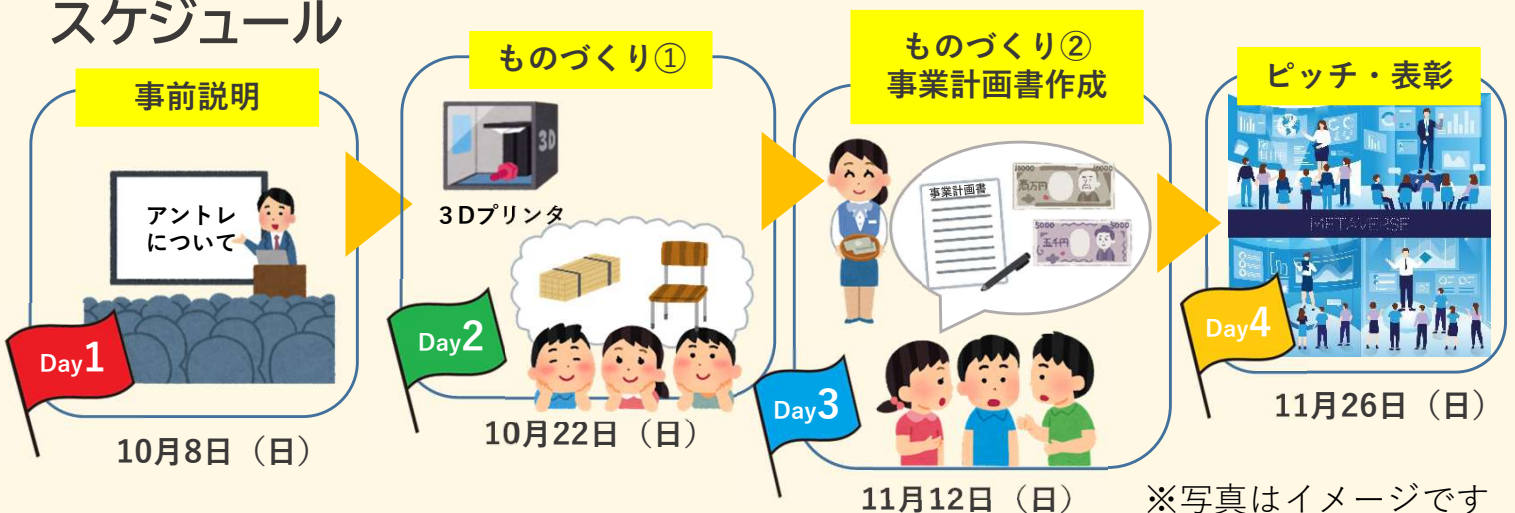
スケジュール

事前説明

アントレについて

Day1

10月8日（日）

ものづくり①

3D

3Dプリンタ

Day2

10月22日（日）

ものづくり②
事業計画書作成

事業計画書

Day3

11月12日（日）

ピッチ・表彰

METAVERSE

Day4

11月26日（日）

※写真はイメージです